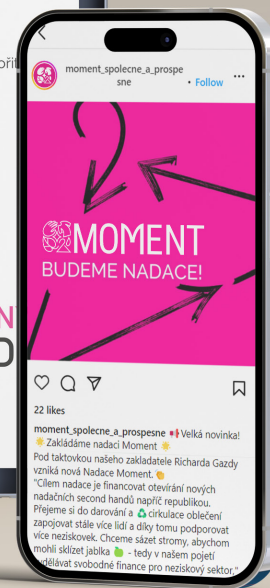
ořit

N
O

moment_spolecne_a_prospesne • Follow

MOMENT
BUDEME NADACE!

22 likes

moment_spolecne_a_prospesne 📢Velká novinka! 🌟Zakládáme nadaci Moment 🌟
Pod taktovkou našeho zakladatele Richarda Gazdy vzniká nová Nadace Moment. 👏
"Cílem nadace je financovat otevírání nových nadačních second handů napříč republikou. Přejeme si do darování a ♻️ cirkulace oblečení zapojovat stále více lidí a díky tomu podporovat více neziskovek. Chceme sázet stromy, abychom mohli sklízet jablka 🍏 - tedy v našem pojetí vydělávat svobodné finance pro neziskový sektor."